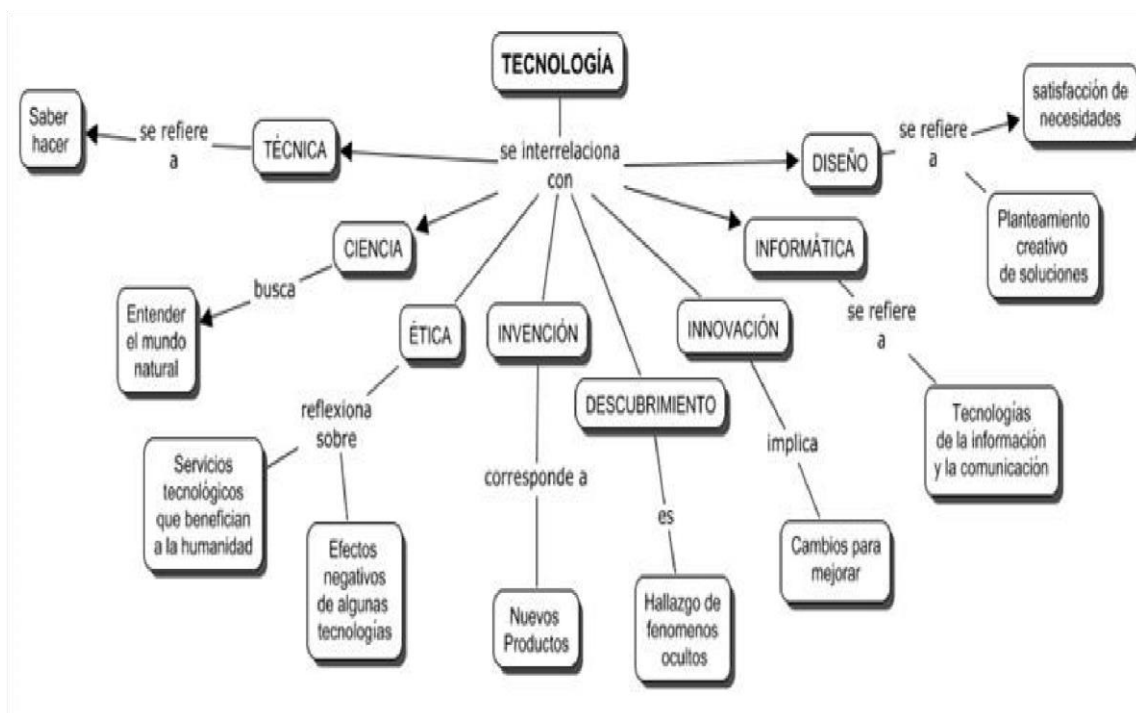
TECNOLOGÍA

se interrelaciona con

TÉCNICA
se refiere a
Saber hacer

DISEÑO
se refiere a
satisfacción de necesidades
Planteamiento creativo de soluciones

CIENCIA
busca
Entender el mundo natural

INFORMÁTICA
se refiere a
Tecnologías de la información y la comunicación

ÉTICA
reflexiona sobre
Servicios tecnológicos que benefician a la humanidad
Efectos negativos de algunas tecnologías

INVENCIÓN
corresponde a
Nuevos Productos

DESCUBRIMIENTO
es
Hallazgo de fenomenos ocultos

INNOVACIÓN
implica
Cambios para mejorar